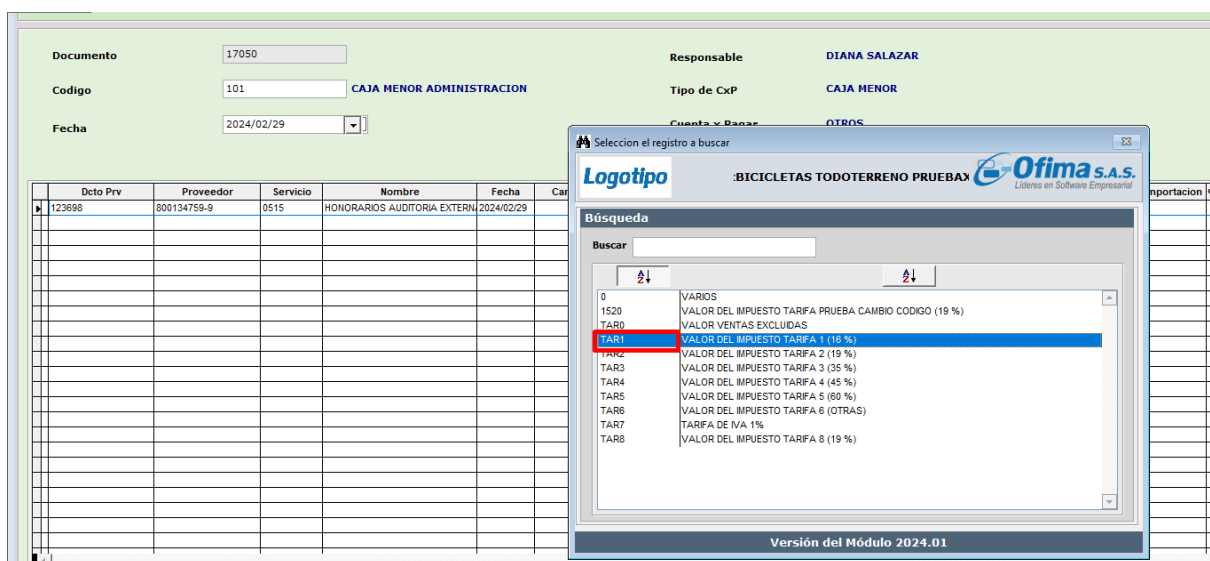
Documento 17050
Codigo 101 CAJA MENOR ADMINISTRACION
Fecha 2024/02/29

Responsable DIANA SALAZAR
Tipo de CxP CAJA MENOR
Cuenta x Pagar OTROS

| Dcto Prv | Proveedor | Servicio | Nombre | Fecha | Car |
|---|---|---|---|---|---|
| 123698 | 800134759-9 | 0515 | HONORARIOS AUDITORIA EXTERN | 2024/02/29 | |

Importacion

Seleccion el registro a buscar

Logotipo :BICICLETAS TODOTERRENO PRUEBAX Ofima S.A.S. Líderes en Software Empresarial

Búsqueda

Buscar

| | |
|---|---|
| 0 | VARIOS |
| 1520 | VALOR DEL IMPUESTO TARIFA PRUEBA CAMBIO CODIGO (19 %) |
| TAR0 | VALOR VENTAS EXCLUIDAS |
| TAR1 | VALOR DEL IMPUESTO TARIFA 1 (16 %) |
| TAR2 | VALOR DEL IMPUESTO TARIFA 2 (19 %) |
| TAR3 | VALOR DEL IMPUESTO TARIFA 3 (35 %) |
| TAR4 | VALOR DEL IMPUESTO TARIFA 4 (45 %) |
| TAR5 | VALOR DEL IMPUESTO TARIFA 5 (60 %) |
| TAR6 | VALOR DEL IMPUESTO TARIFA 6 (OTRAS) |
| TAR7 | TARIFA DE IVA 1% |
| TAR8 | VALOR DEL IMPUESTO TARIFA 8 (19 %) |

Versión del Módulo 2024.01